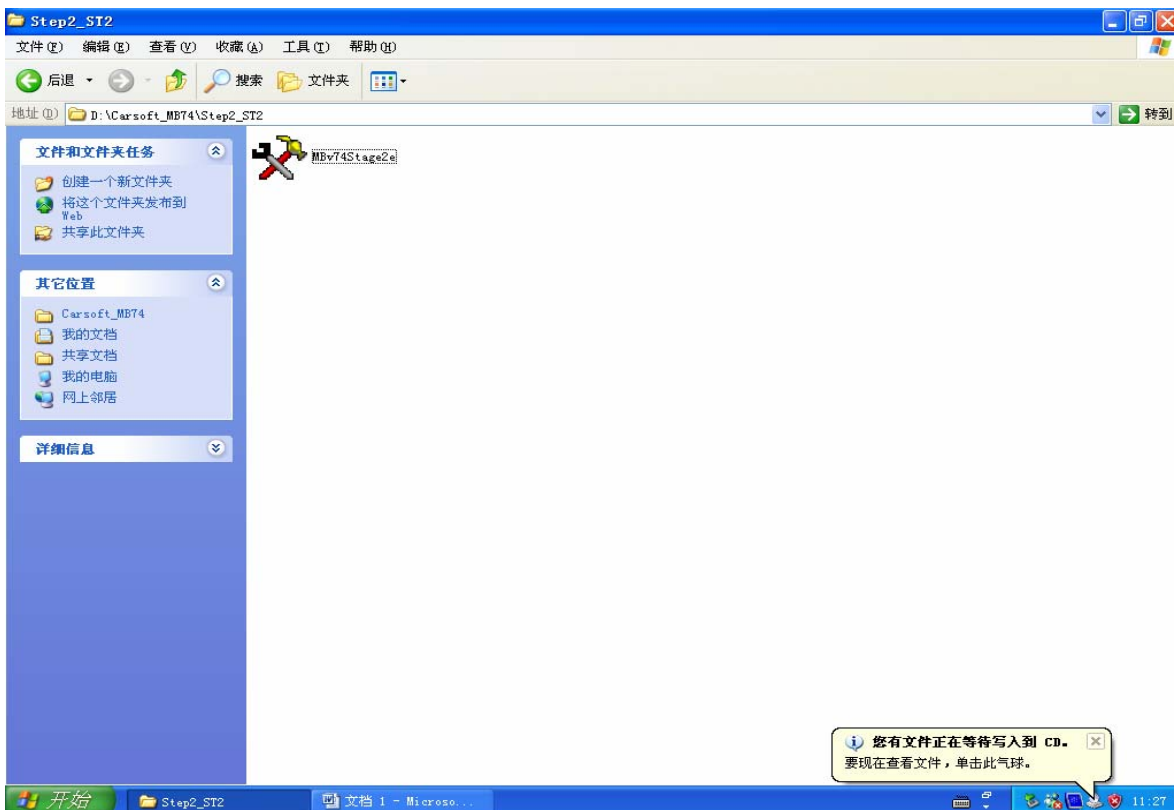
Step2_ST2

文件(F) 编辑(E) 查看(V) 收藏(A) 工具(T) 帮助(H)

后退 搜索 文件夹

地址(D) D:\Carsoft_MB74\Step2_ST2 转到

文件和文件夹任务

创建一个新文件夹
将这个文件夹发布到 Web
共享此文件夹

其它位置

Carsoft_MB74
我的文档
共享文档
我的电脑
网上邻居

详细信息

MBv74Stage2e

您有文件正在等待写入到 CD。
要现在查看文件，单击此气球。

开始 Step2_ST2 文档 1 - Microso... 11:27